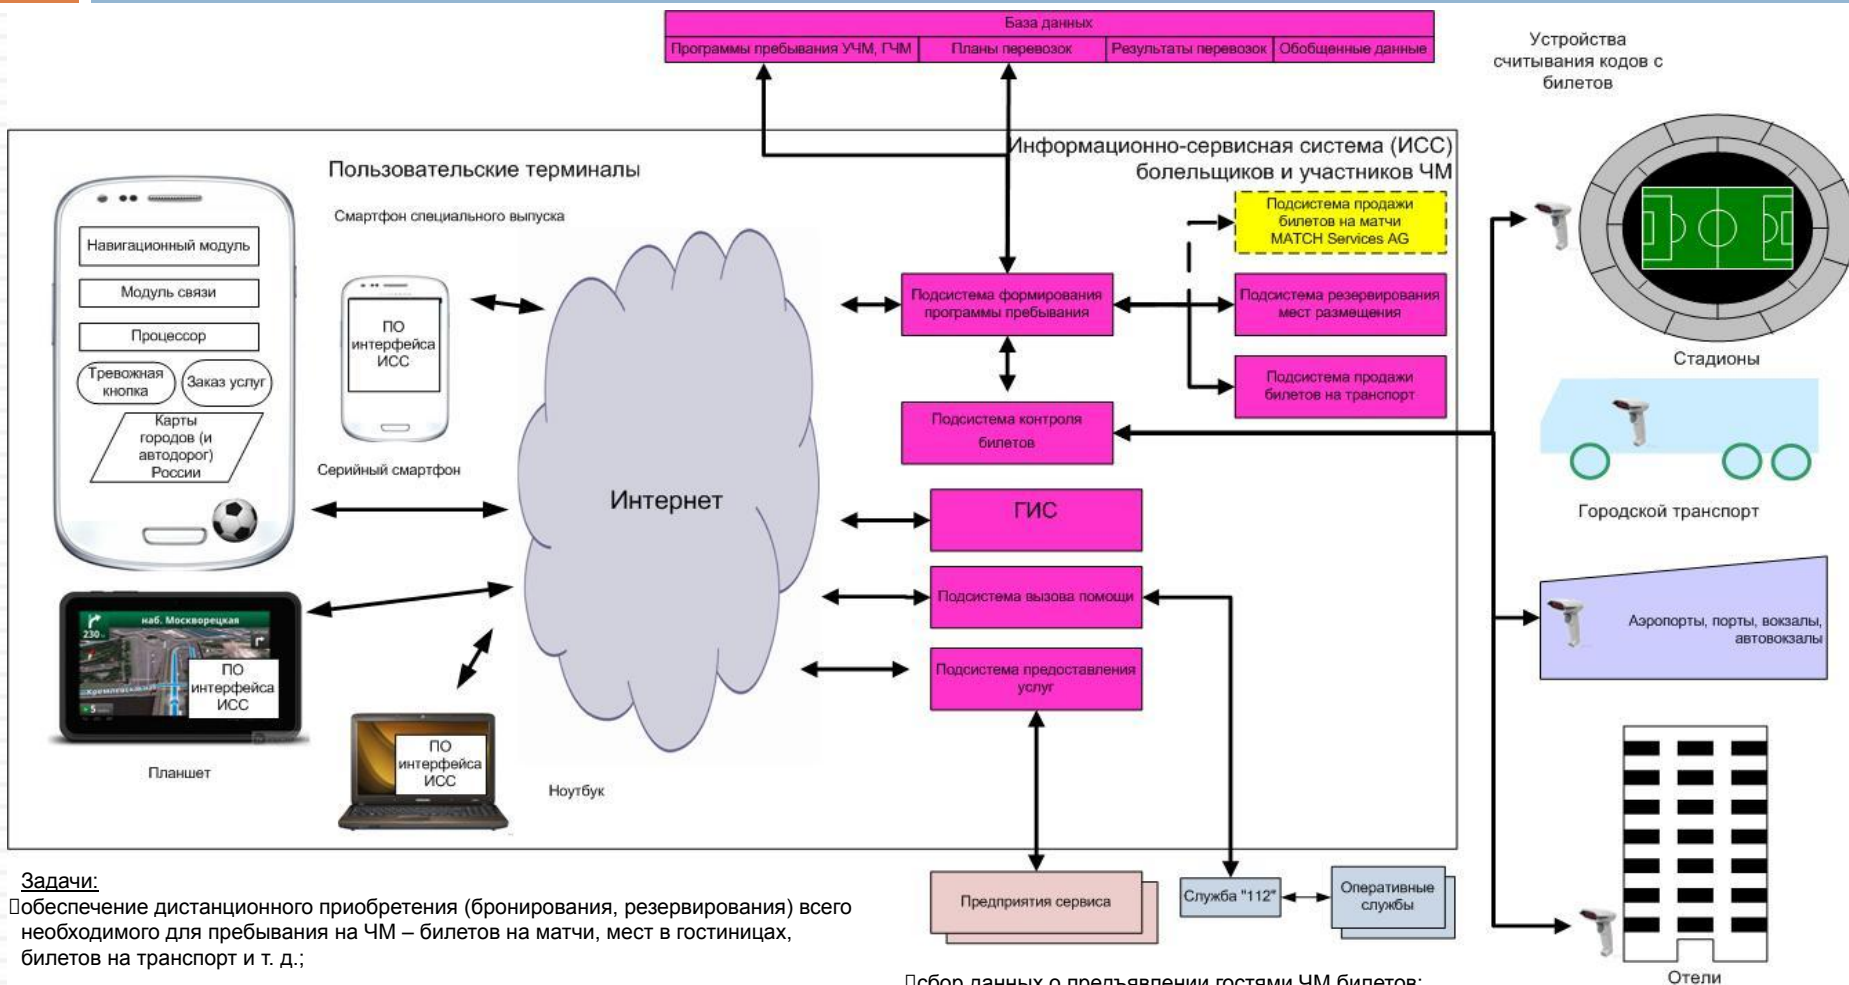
База данных

| Программы пребывания УЧМ, ГЧМ | Планы перевозок | Результаты перевозок | Обобщенные данные |
|---|---|---|---|

Устройства считывания кодов с билетов

Информационно-сервисная система (ИСС) болельщиков и участников ЧМ

Пользовательские терминалы

Смартфон специального выпуска

Навигационный модуль

Модуль связи

Процессор

Тревожная кнопка

Заказ услуг

Карты городов (и автодорог) России

ПО интерфейса ИСС

Серийный смартфон

Интернет

Подсистема продажи билетов на матчи MATCH Services AG

Подсистема формирования программы пребывания

Подсистема резервирования мест размещения

Подсистема продажи билетов на транспорт

Подсистема контроля билетов

ГИС

Подсистема вызова помощи

Подсистема предоставления услуг

Стадионы

Городской транспорт

Аэропорты, порты, вокзалы, автовокзалы

наб. Москворецкая

230

Кремлевская

5

ПО интерфейса ИСС

Планшет

ПО интерфейса ИСС

Ноутбук

Предприятия сервиса

Служба "112"

Оперативные службы

Отели

Задачи:
обеспечение дистанционного приобретения (бронирования, резервирования) всего необходимого для пребывания на ЧМ – билетов на матчи, мест в гостиницах, билетов на транспорт и т. д.;

сбор данных о предъявлении гостями ЧМ билетов;